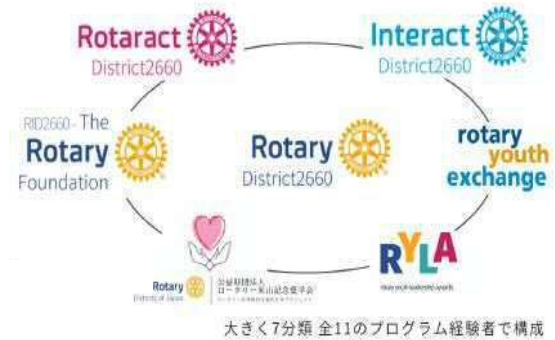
Rotaract
District2660

Interact
District2660

RID2660- The
Rotary
Foundation

Rotary
District2660

rotary
youth
exchange

Rotary
District of Japan

公益財団法人
ロータリー米山記念奨学会

RYLA

大きく7分類 全11のプログラム経験者で構成